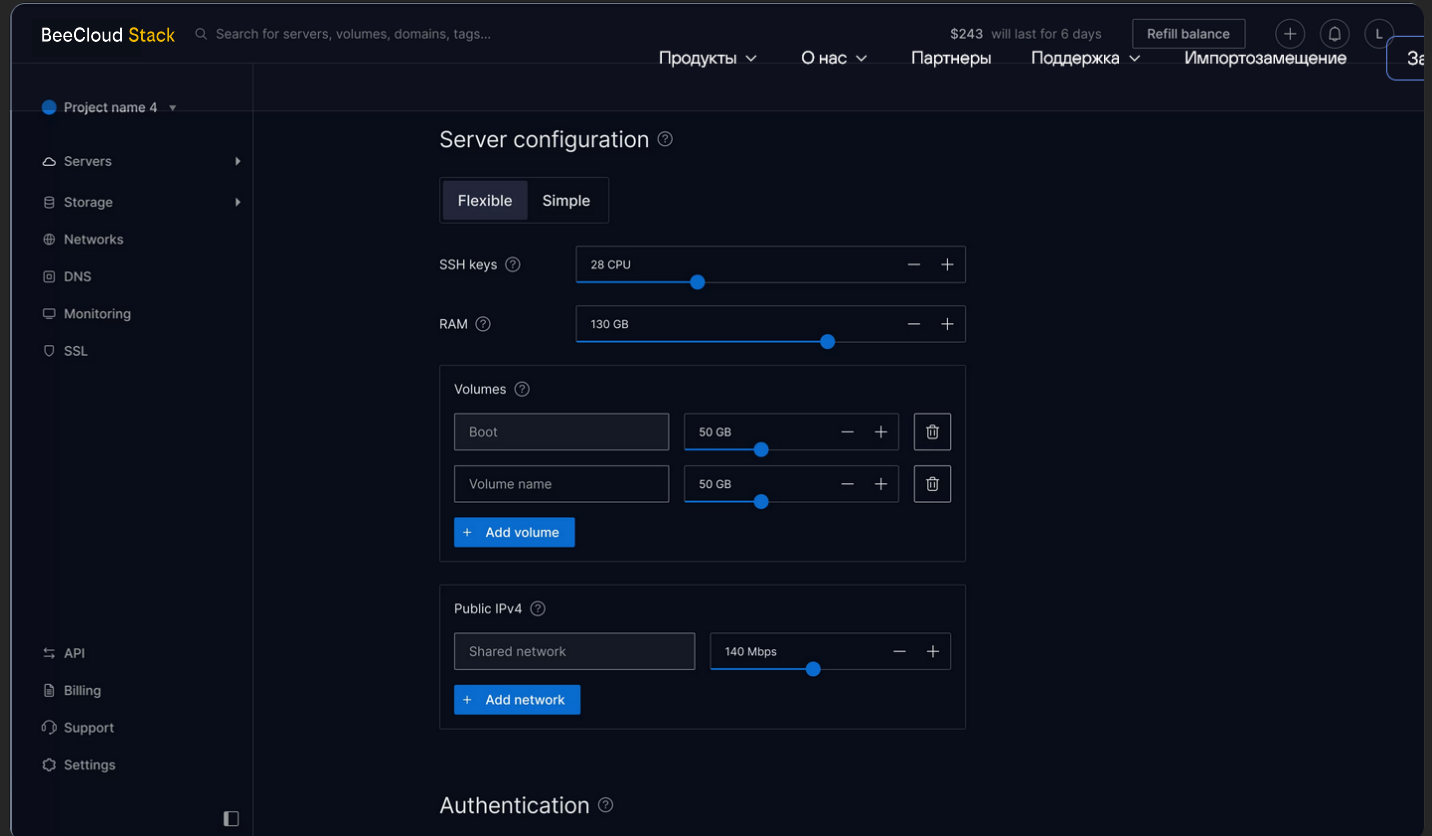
BeeCloud Stack

Search for servers, volumes, domains, tags...

$243 will last for 6 days

Refill balance

L

Продукты

О нас

Партнеры

Поддержка

Импортозамещение

За

Project name 4

Servers

Storage

Networks

DNS

Monitoring

SSL

API

Billing

Support

Settings

Server configuration

Flexible

Simple

SSH keys

28 CPU

RAM

130 GB

Volumes

Boot

50 GB

Volume name

50 GB

+ Add volume

Public IPv4

Shared network

140 Mbps

+ Add network

Authentication